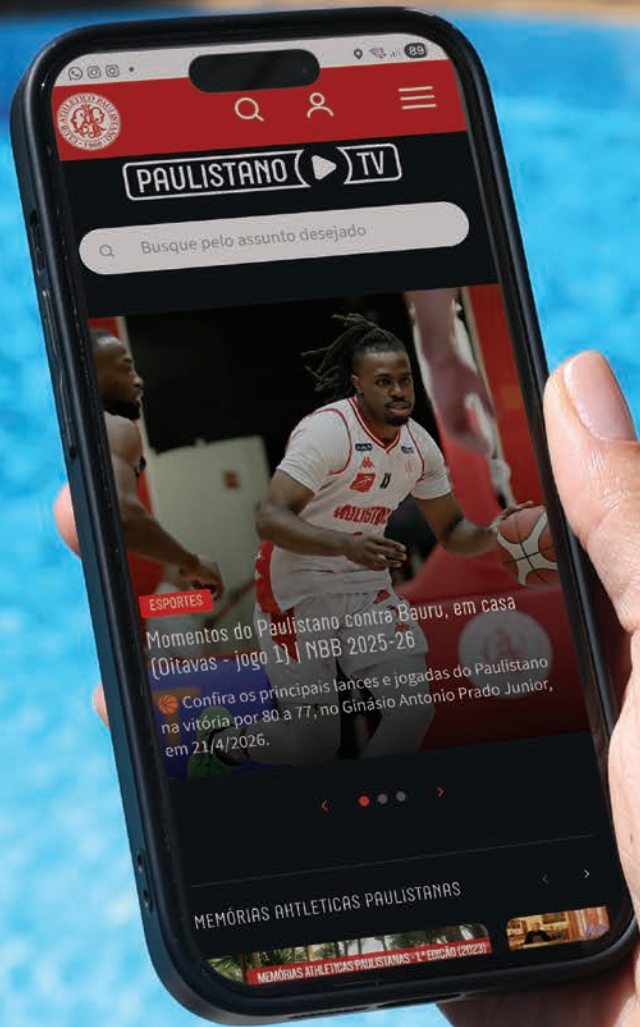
89

PAULISTANO TV

Busque pelo assunto desejado

ESPORTES

Momentos do Paulistano contra Bauru, em casa (Oitavas - jogo 1) | NBB 2025-26

Confira os principais lances e jogadas do Paulistano na vitória por 80 a 77, no Ginásio Antonio Prado Junior, em 21/4/2026.

MEMÓRIAS AHTLETICAS PAULISTANAS

MEMÓRIAS ATHLETICAS PAULISTANAS - 1ª EDIÇÃO (2023)